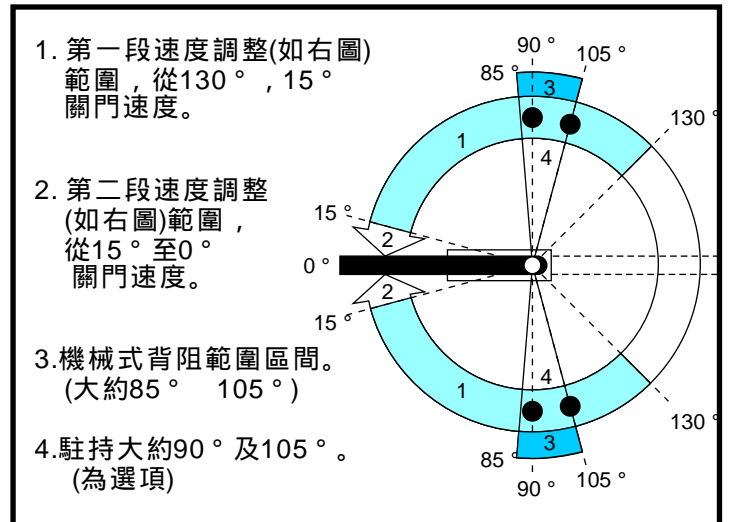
1. 第一段速度調整(如右圖)範圍，從130°，15°關門速度。

2. 第二段速度調整(如右圖)範圍，從15°至0°關門速度。

3.機械式背阻範圍區間。(大約85° 105°)

4.駐持大約90°及105°。(為選項)

90°
105°
85
3
130°
1
4
15°
2
0°
2
15°
1
4
130°
85
3
90°
105°